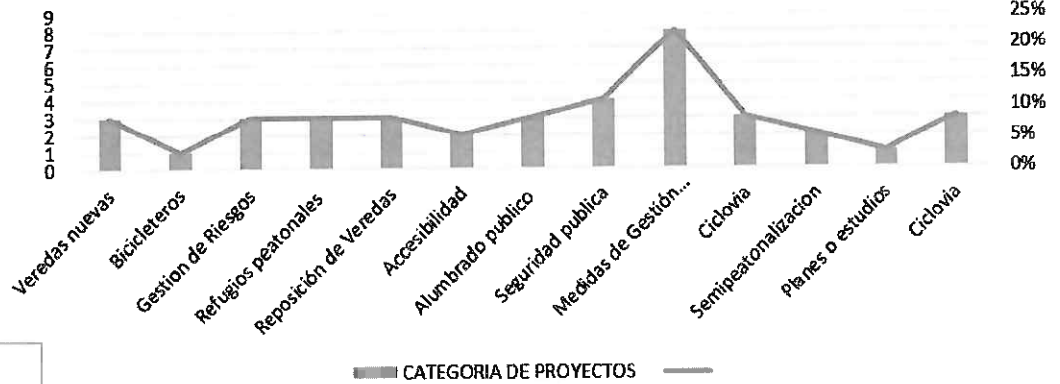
9
8
7
6
5
4
3
2
1
0

25%
20%
15%
10%
5%
0%

Veredas nuevas
Bicicleteros
Gestion de Riesgos
Refugios peatonales
Reposición de Veredas
Accesibilidad
Alumbrado publico
Seguridad publica
Medidas de Gestión...
Ciclovia
Semipeatonalizacion
Planes o estudios
Ciclovia

CATEGORIA DE PROYECTOS